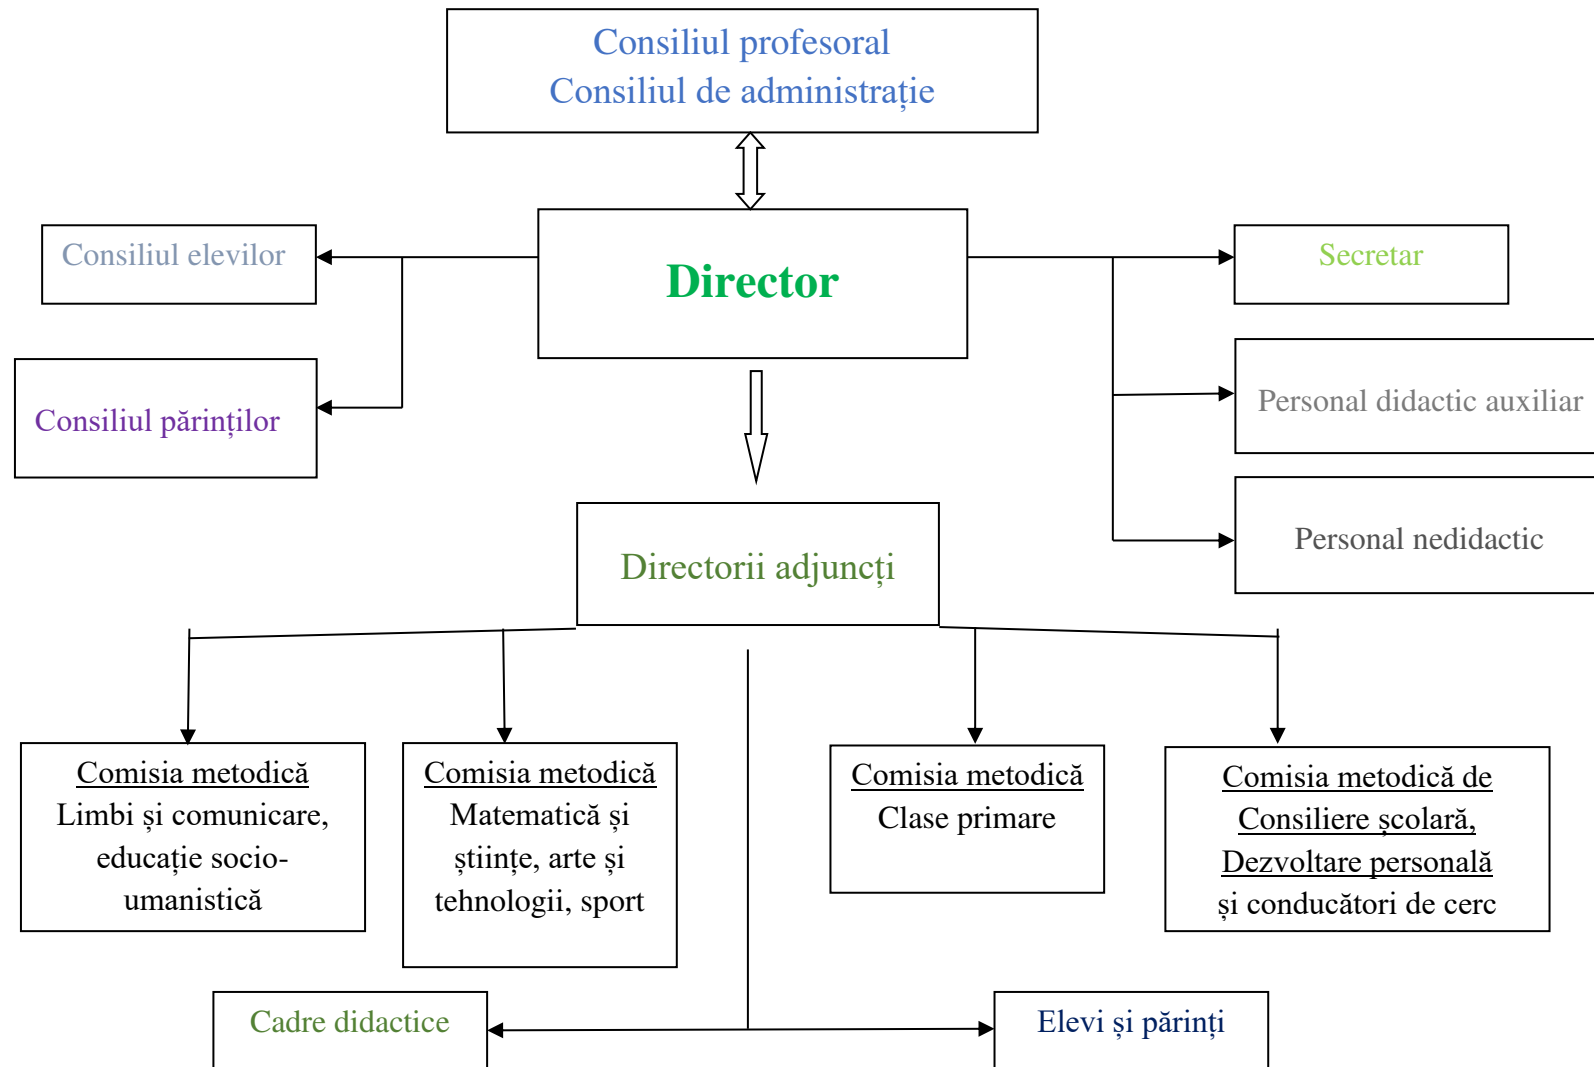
Consiliul profesoral
Consiliul de administrație

Consiliul elevilor

Director

Secretar

Consiliul părinților

Personal didactic auxiliar

Directorii adjuncți

Personal nedidactic

Comisia metodică
Limbi și comunicare, educație socio-umanistică

Comisia metodică
Matematică și științe, arte și tehnologii, sport

Comisia metodică
Clase primare

Comisia metodică de Consiliere școlară, Dezvoltare personală
și conducători de cerc

Cadre didactice

Elevi și părinți